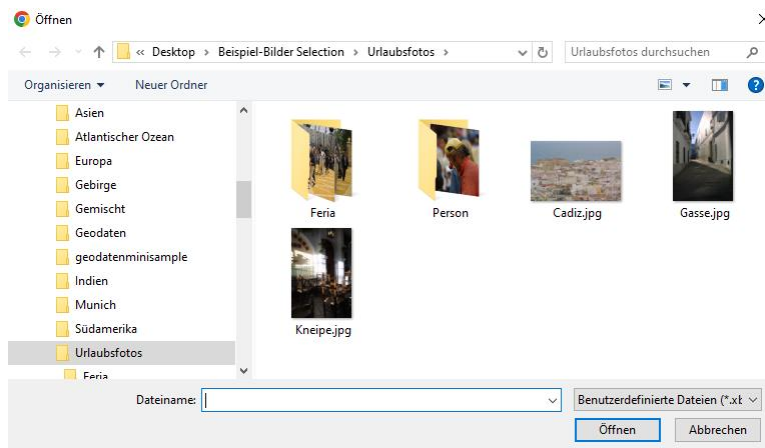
Öffnen

« Desktop › Beispiel-Bilder Selection › Urlaubsfotos ›

Urlaubsfotos durchsuchen

Organisieren ▾ Neuer Ordner

Asien
Atlantischer Ozean
Europa
Gebirge
Gemischt
Geodaten
geodatenminisample
Indien
Munich
Südamerika
Urlaubsfotos
Feria

Feria
Person
Cadiz.jpg
Gasse.jpg
Kneipe.jpg

Dateiname:

Benutzerdefinierte Dateien (*.x

Öffnen
Abbrechen